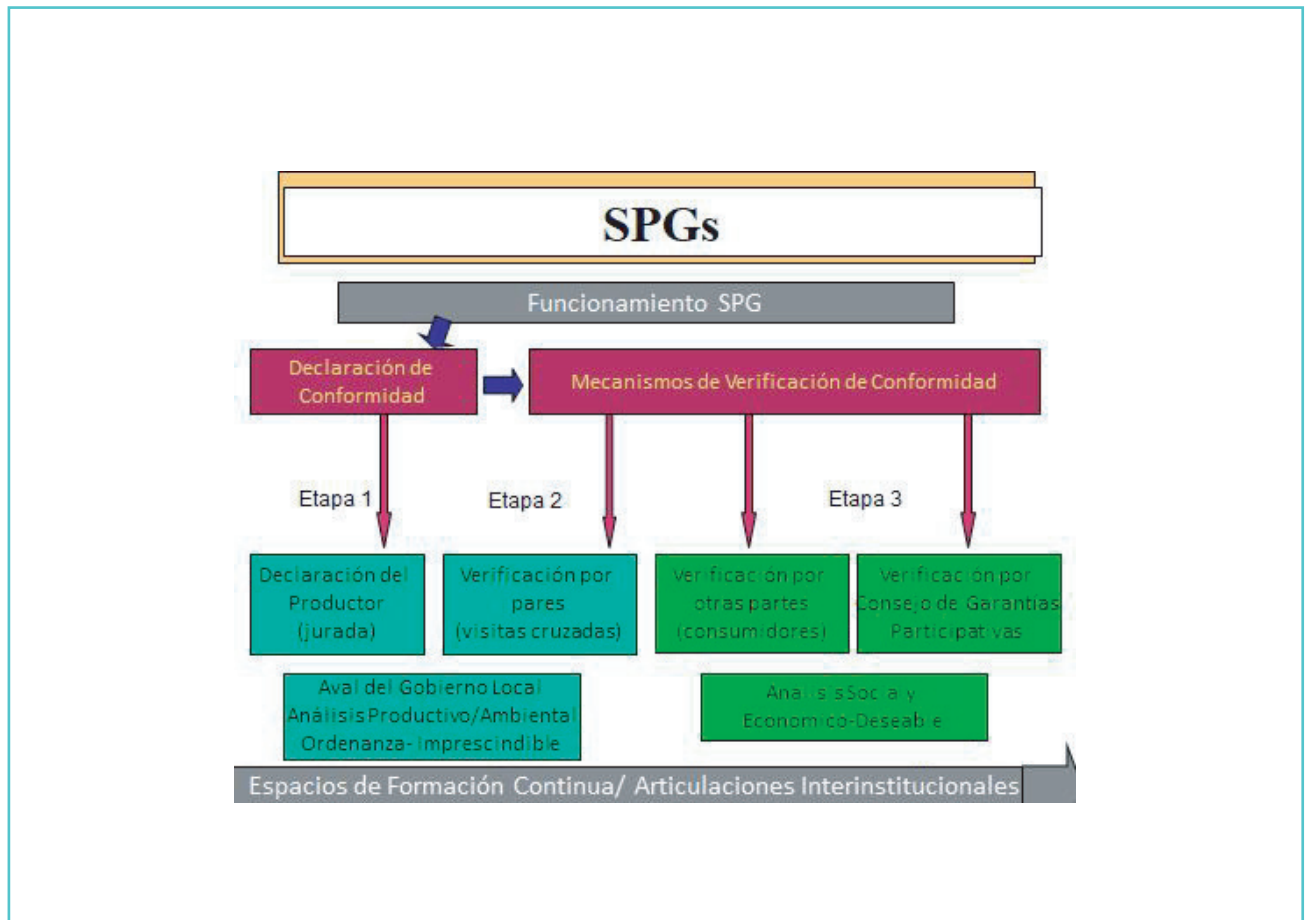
SPGs

Funcionamiento SPG

Declaración de Conformidad

Mecanismos de Verificación de Conformidad

Etapa 1

Etapa 2

Etapa 3

Declaración del Productor (jurada)

Verificación por pares (visitas cruzadas)

Verificación por otras partes (consumidores)

Verificación por Consejo de Garantias Participativas

Aval del Gobierno Local Análisis Productivo/Ambiental Ordenanza- Imprescindible

Analisis Social y Economico-Deseable

Espacios de Formación Continua/ Articulaciones Interinstitucionales